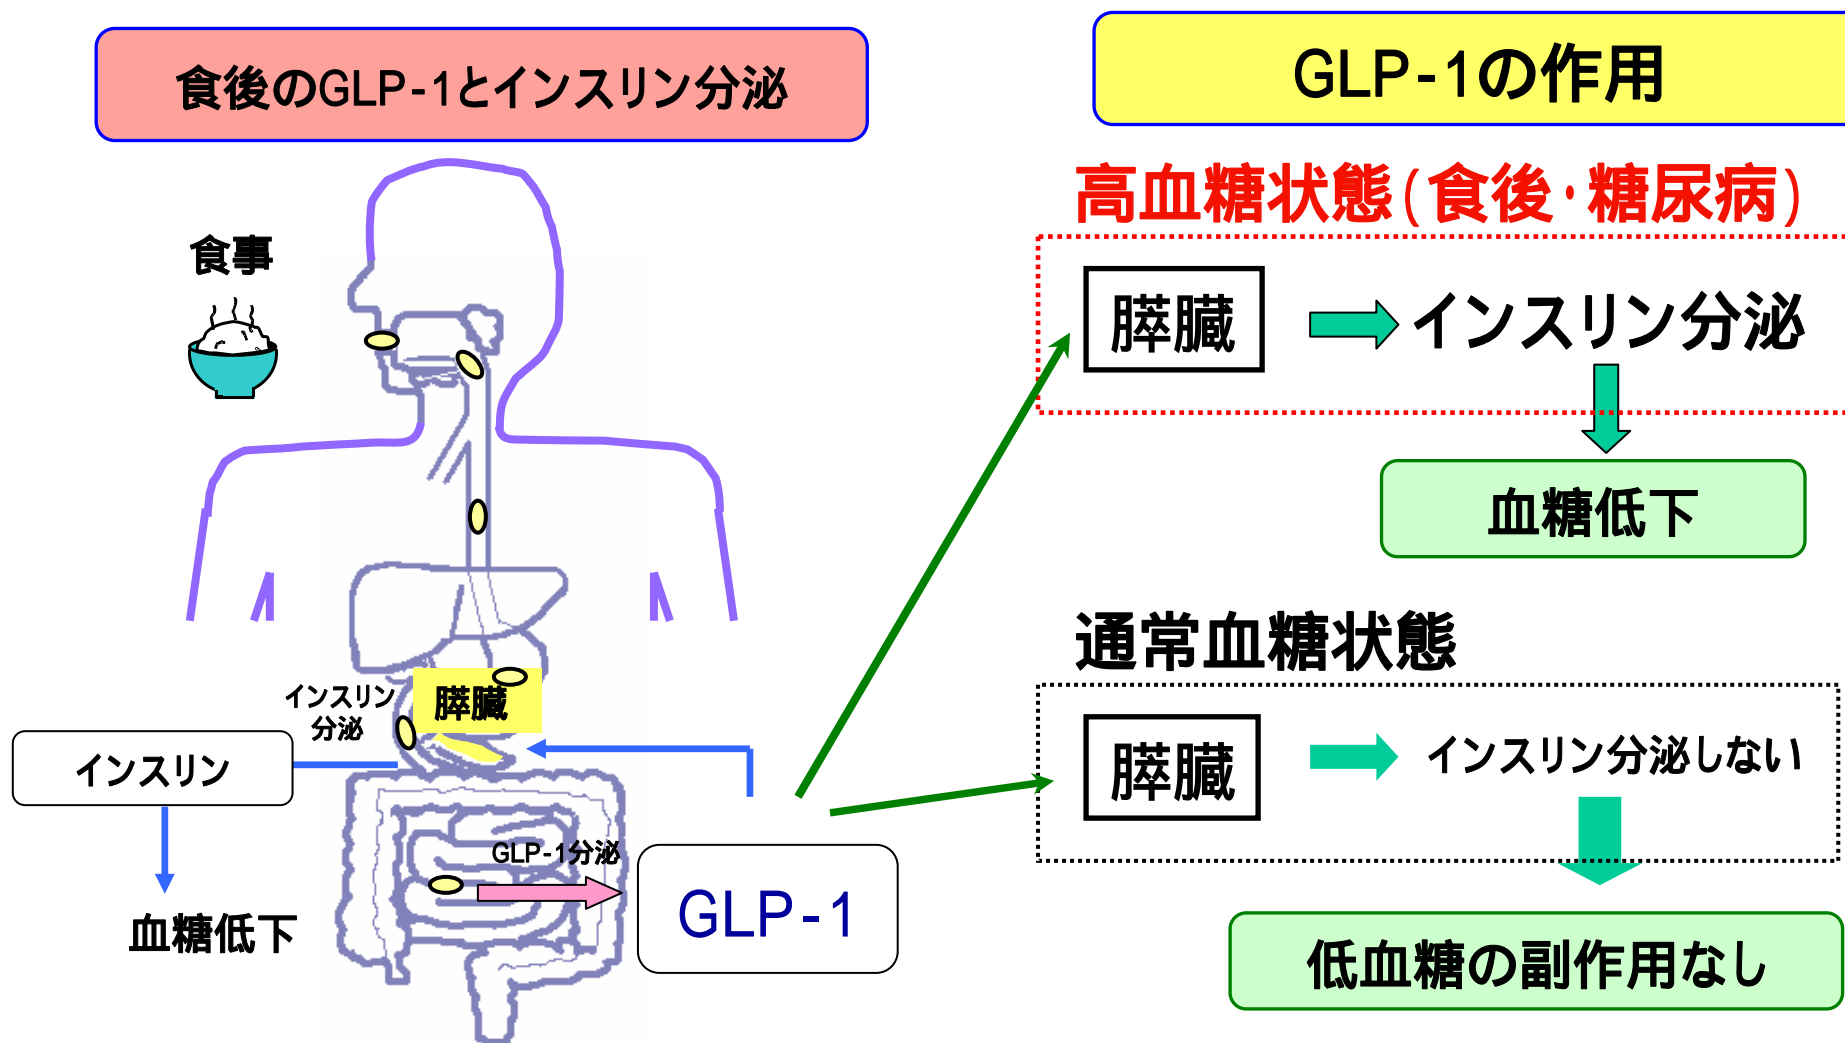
食後のGLP-1とインスリン分泌

食事

インスリン分泌

膵臓

インスリン

血糖低下

GLP-1分泌

GLP-1

GLP-1の作用

高血糖状態(食後・糖尿病)

膵臓

インスリン分泌

血糖低下

通常血糖状態

膵臓

インスリン分泌しない

低血糖の副作用なし